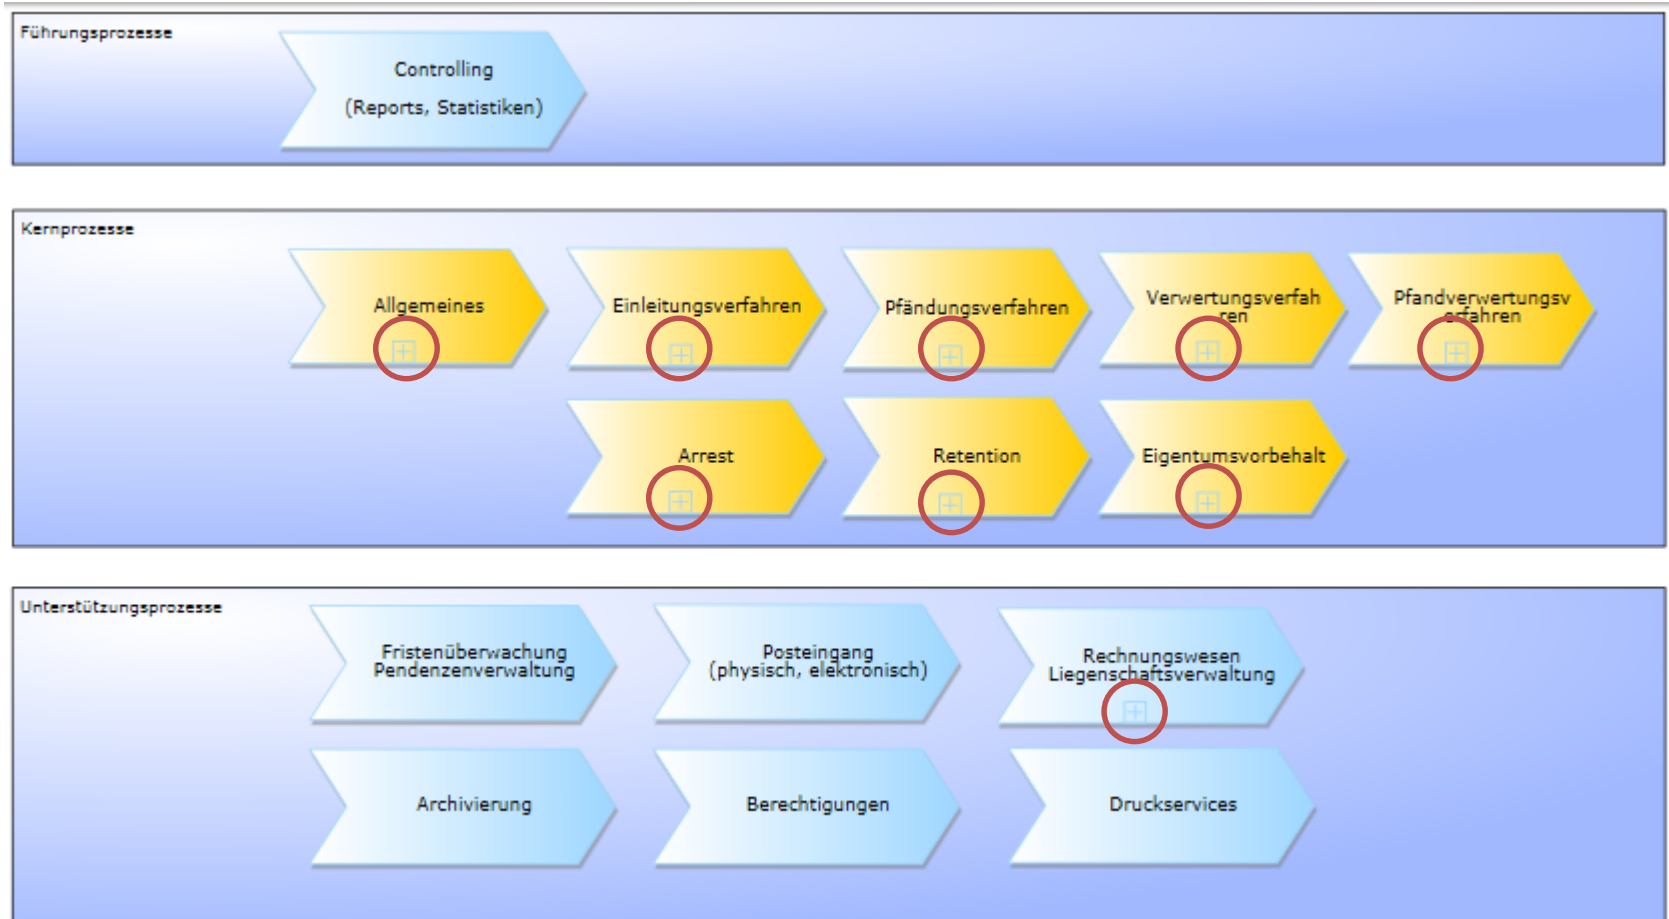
Führungsprozesse

Controlling
(Reports, Statistiken)

Kernprozesse

Allgemeines

Einleitungsverfahren

Pfändungsverfahren

Verwertungsverfahren

Pfandverwertungsverfahren

Arrest

Retention

Eigentumsvorbehalt

Unterstützungsprozesse

Fristenüberwachung
Pendenzenverwaltung

Posteingang
(physisch, elektronisch)

Rechnungswesen
Liegenschaftsverwaltung

Archivierung

Berechtigungen

Druckservices